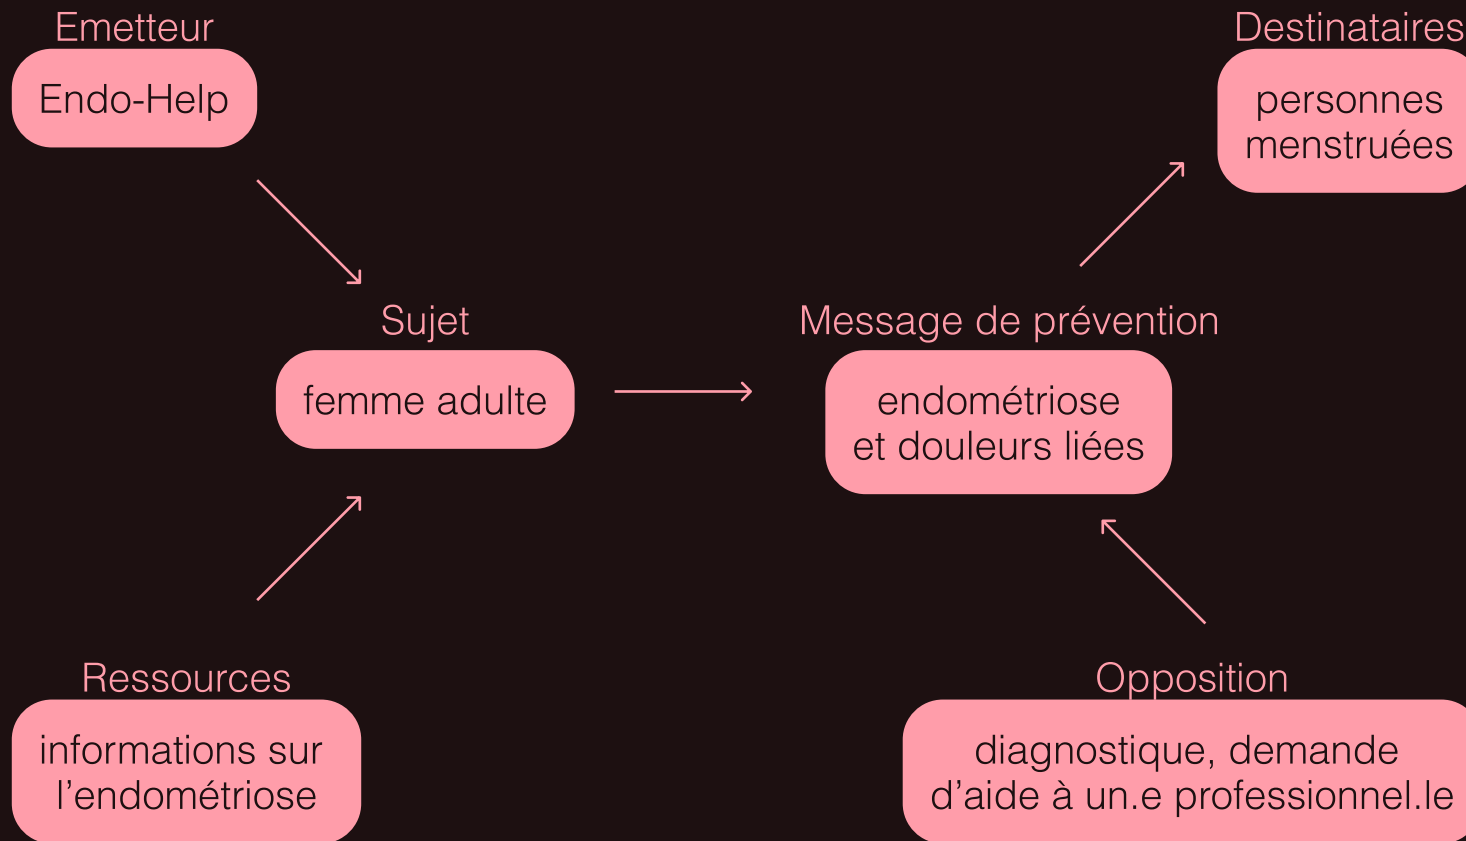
Emetteur

Endo-Help

Destinataires

personnes menstruées

Sujet

femme adulte

Message de prévention

endométriose et douleurs liées

Ressources

informations sur l'endométriose

Opposition

diagnostique, demande d'aide à un.e professionnel.le